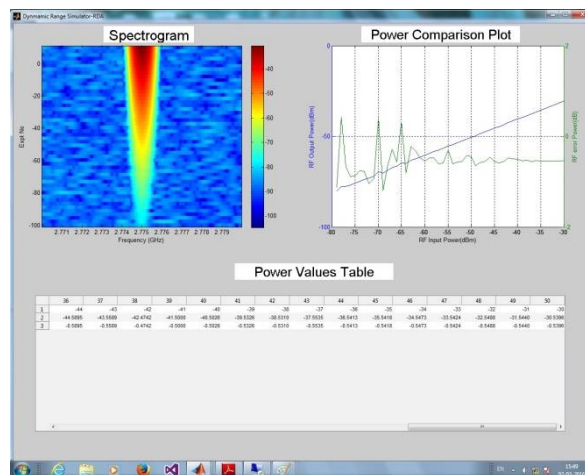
Dynamic Range Simulator-RDA

Spectrogram

0
-20
-40
-60
-80
-100
Expt No
2.771 2.772 2.773 2.774 2.775 2.776 2.777 2.778 2.779
Frequency (GHz)
-40
-50
-60
-70
-80
-90
-100

Power Comparison Plot

0
-100
RF Output Power(dBm)
-80 -75 -70 -65 -60 -55 -50 -45 -40 -35 -30
RF Input Power(dBm)
0
RF error Power(dB)

Power Values Table

| | 36 | 37 | 38 | 39 | 40 | 41 | 42 | 43 | 44 | 45 | 46 | 47 | 48 | 49 | 50 |
|---|---|---|---|---|---|---|---|---|---|---|---|---|---|---|---|
| 1 | -44 | -43 | -42 | -41 | -40 | -39 | -38 | -37 | -36 | -35 | -34 | -33 | -32 | -31 | -30 |
| 2 | -44.5895 | -43.5509 | -42.4742 | -41.5008 | -40.5028 | -39.5326 | -38.5310 | -37.5535 | -36.5413 | -35.5418 | -34.5473 | -33.5424 | -32.5488 | -31.5440 | -30.5396 |
| 3 | -0.5895 | -0.5509 | -0.4742 | -0.5008 | -0.5028 | -0.5326 | -0.5310 | -0.5535 | -0.5413 | -0.5418 | -0.5473 | -0.5424 | -0.5488 | -0.5440 | -0.5396 |

EN 15:49